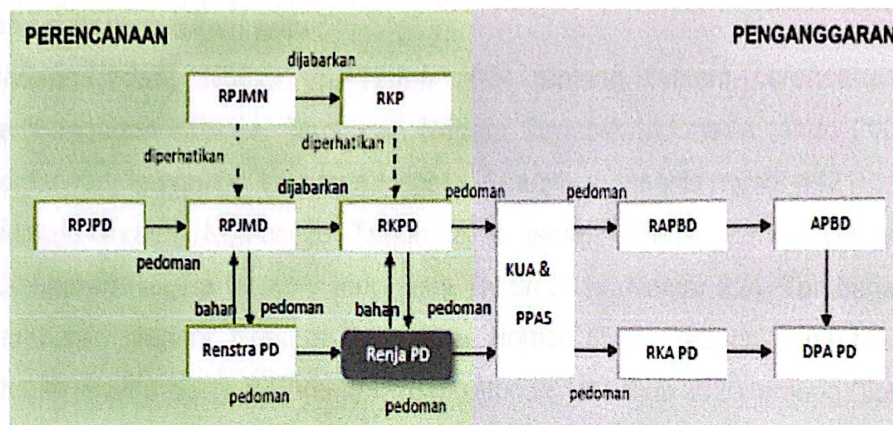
PERENCANAAN

PENGANGGARAN

dijabarkan

RPJMN

RKP

diperhatikan

diperhatikan

dijabarkan

pedoman

pedoman

RPJPD

RPJMD

RKPD

RAPBD

APBD

pedoman

KUA &

PPAS

bahan

pedoman

bahan

pedoman

Renstra PD

Renja PD

RKA PD

DPA PD

pedoman

pedoman

pedoman